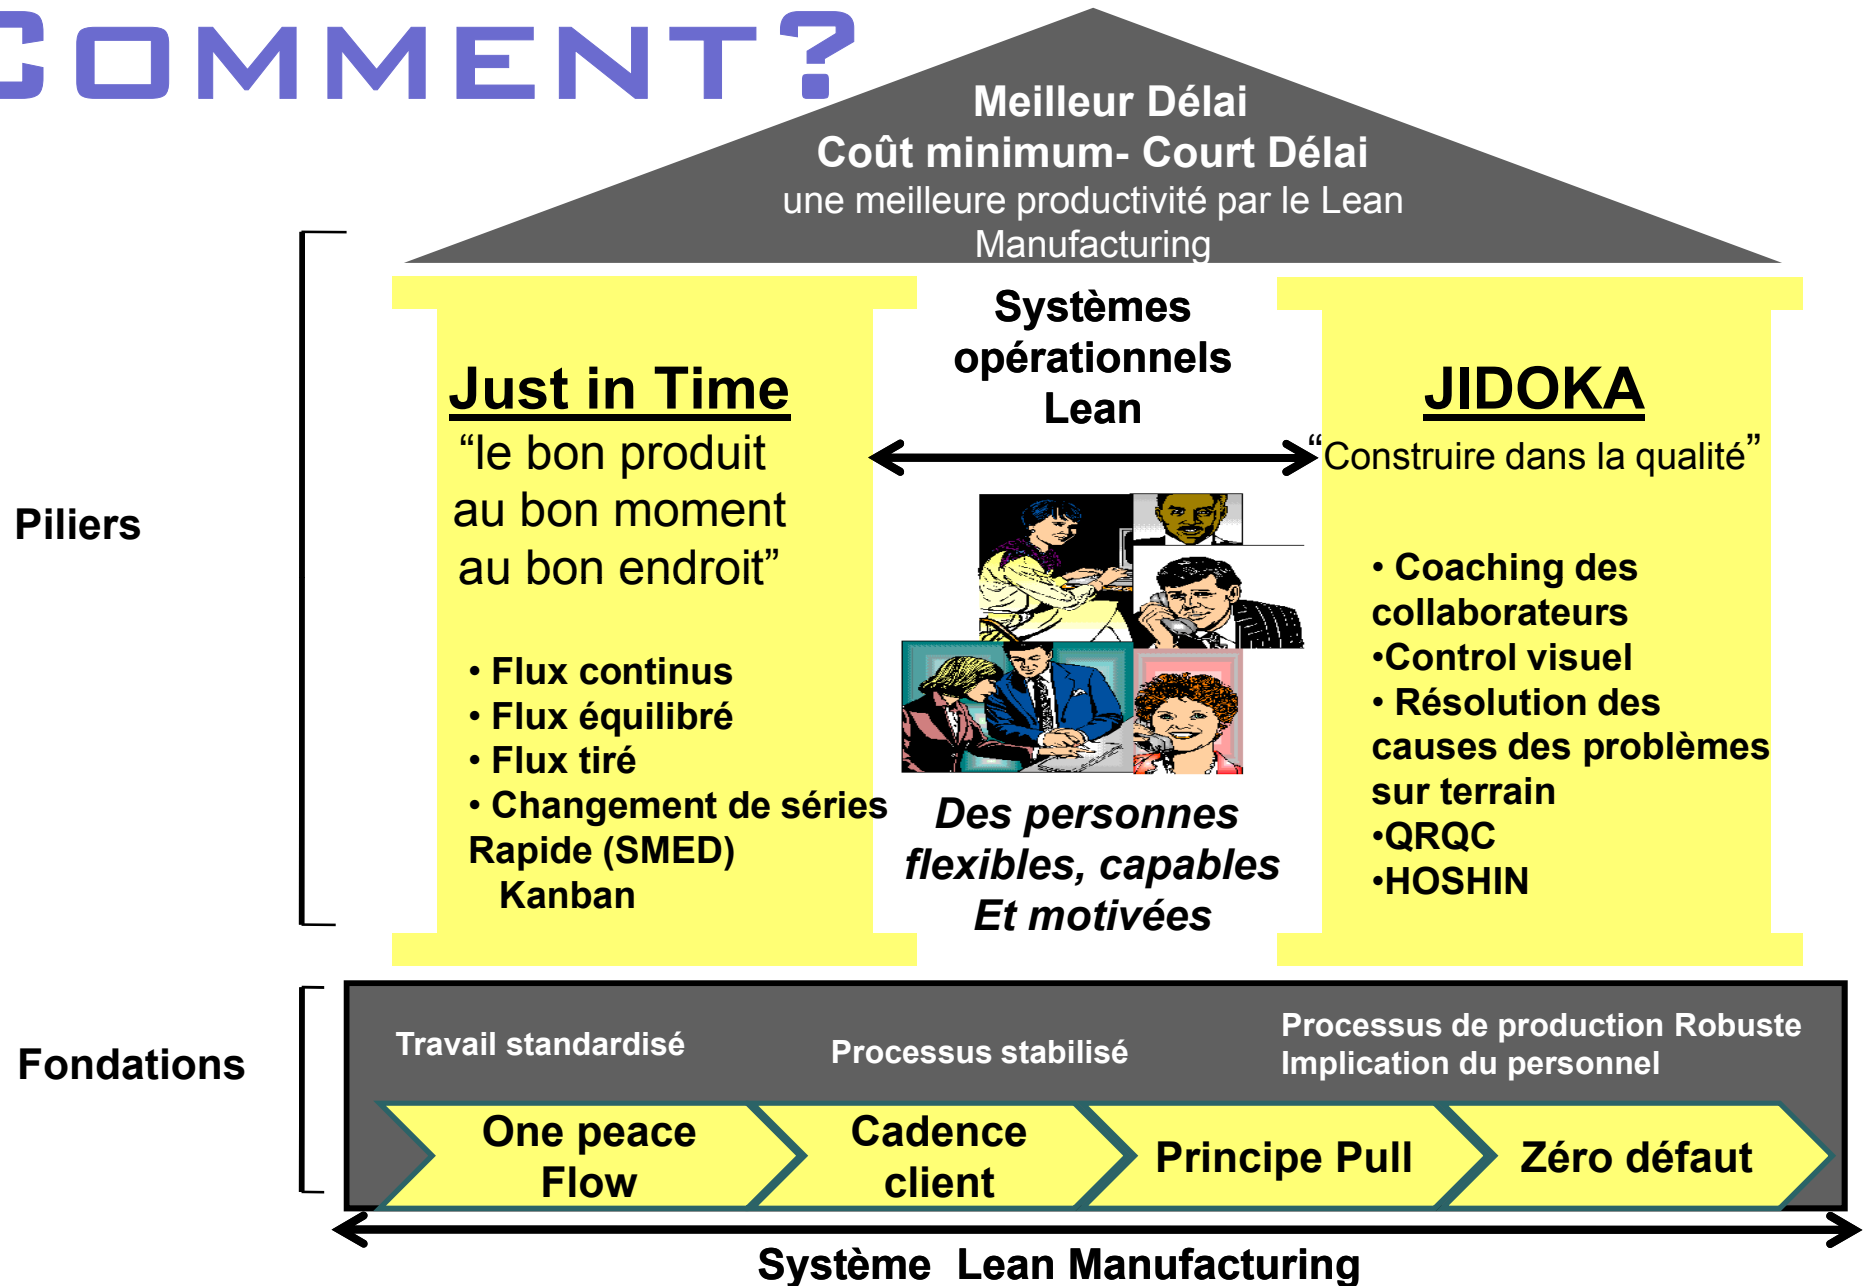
OMMENT?

Meilleur Délai
Coût minimum- Court Délai
une meilleure productivité par le Lean Manufacturing

Piliers

Just in Time
“le bon produit au bon moment au bon endroit”

• Flux continus
• Flux équilibré
• Flux tiré
• Changement de séries Rapide (SMED)
Kanban

Systèmes opérationnels Lean

Des personnes flexibles, capables Et motivées

JIDOKA
“Construire dans la qualité”

• Coaching des collaborateurs
•Control visuel
• Résolution des causes des problèmes sur terrain
•QRQC
•HOSHIN

Fondations

Travail standardisé
Processus stabilisé
Processus de production Robuste
Implication du personnel

One peace Flow
Cadence client
Principe Pull
Zéro défaut

Système Lean Manufacturing